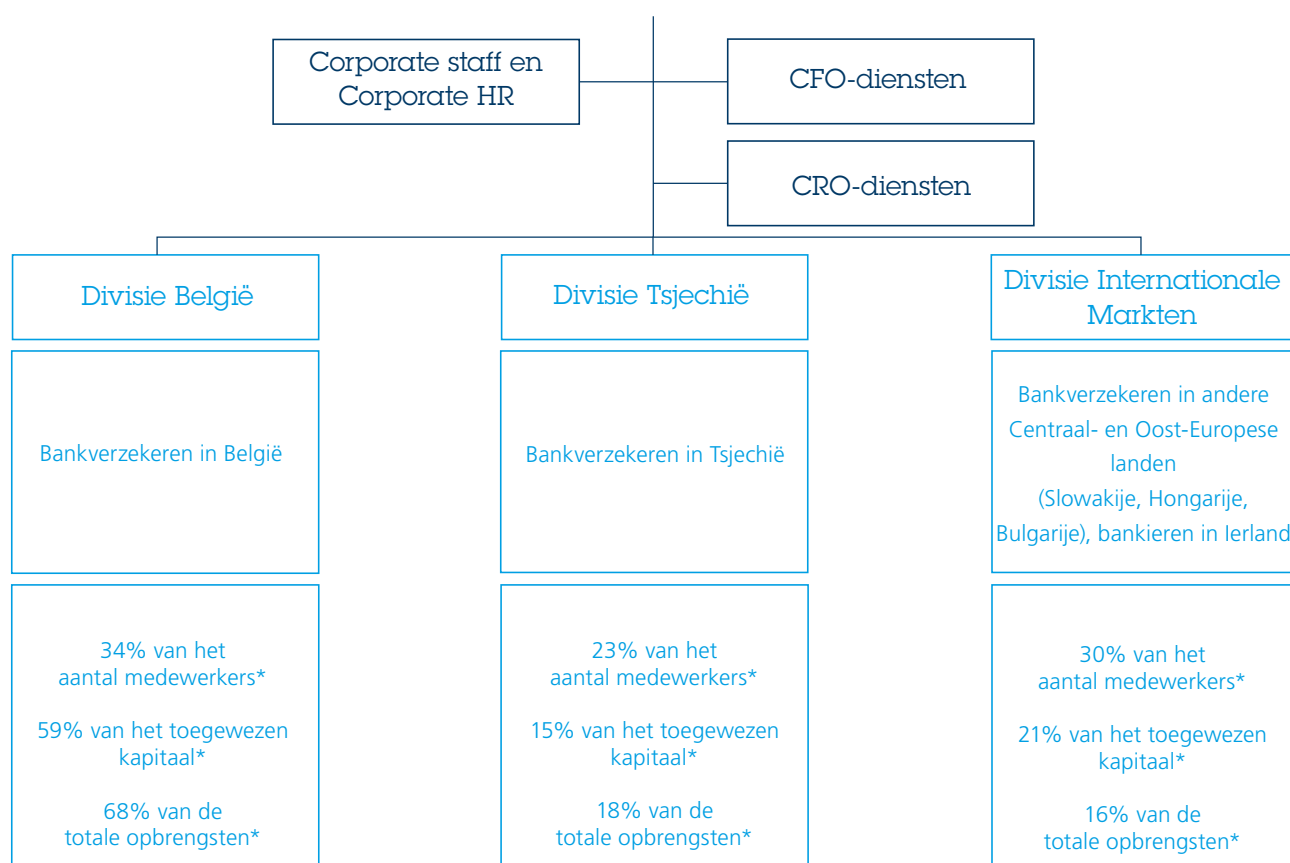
Corporate staff en Corporate HR

CFO-diensten

CRO-diensten

Divisie België

Divisie Tsjechië

Divisie Internationale Markten

Bankverzekeren in België

Bankverzekeren in Tsjechië

Bankverzekeren in andere Centraal- en Oost-Europese landen (Slowakije, Hongarije, Bulgarije), bankieren in Ierland

34% van het aantal medewerkers*

59% van het toegewezen kapitaal*

68% van de totale opbrengsten*

23% van het aantal medewerkers*

15% van het toegewezen kapitaal*

18% van de totale opbrengsten*

30% van het aantal medewerkers*

21% van het toegewezen kapitaal*

16% van de totale opbrengsten*